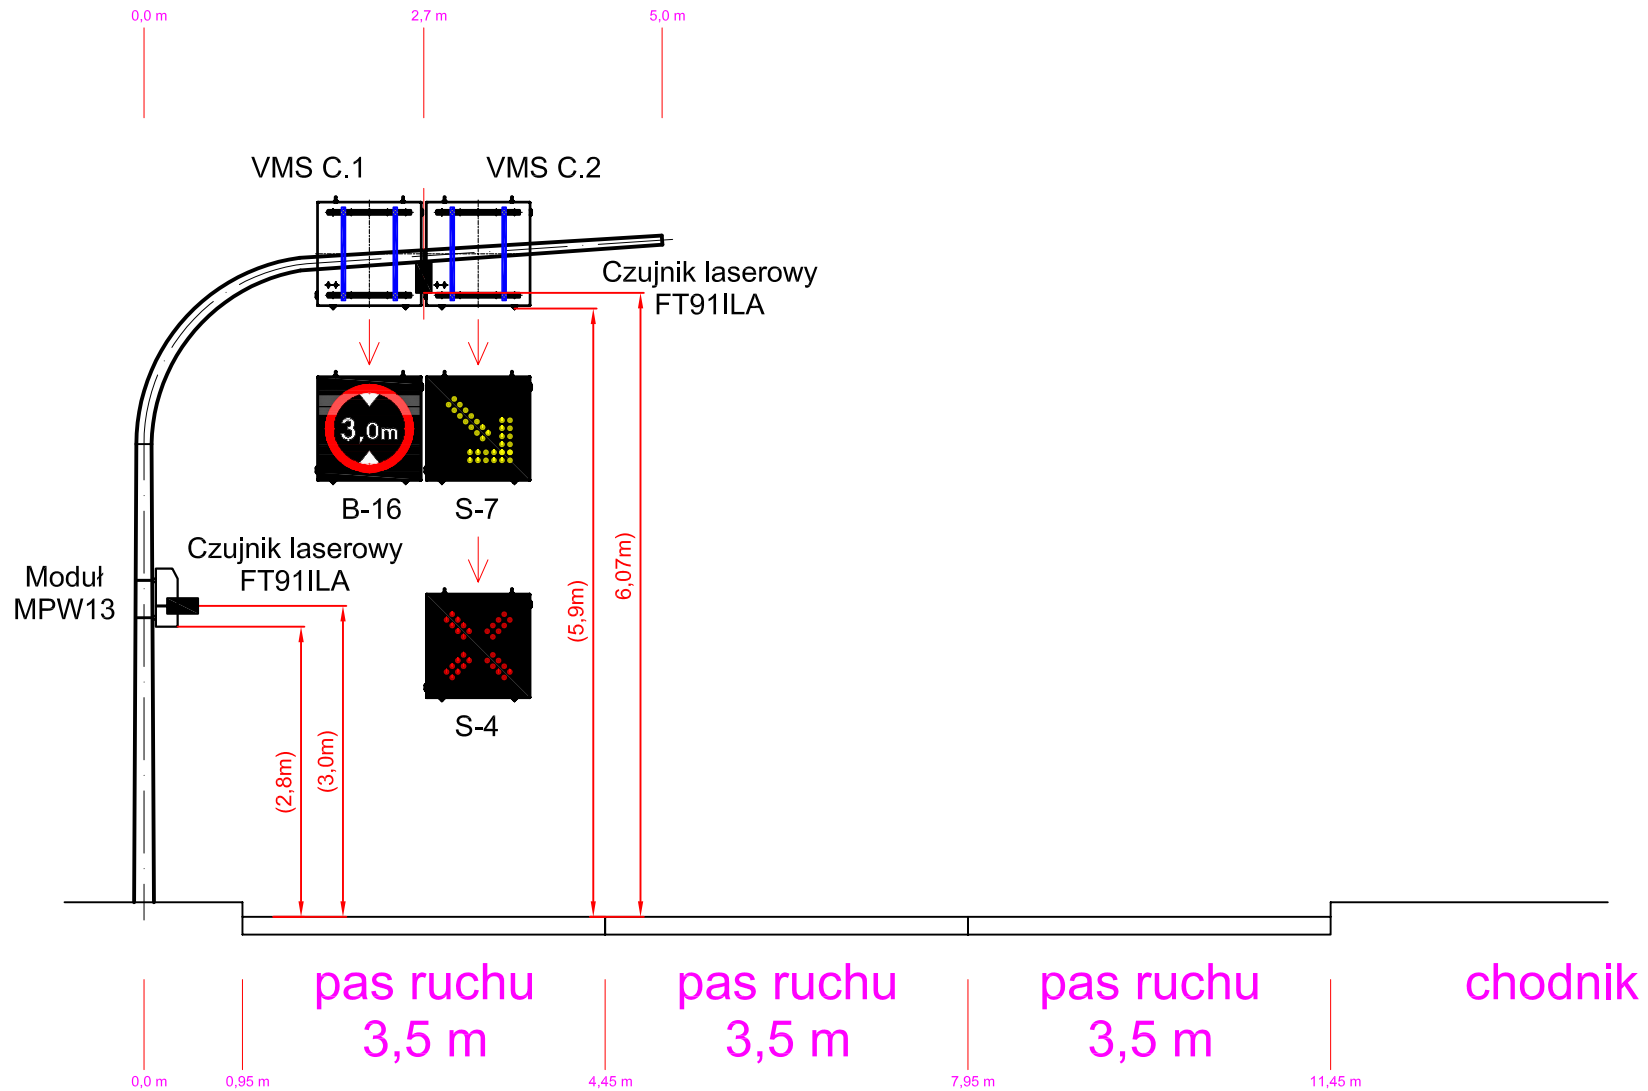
0,0 m
2,7 m
5,0 m

VMS C.1
VMS C.2

Czujnik laserowy
FT91ILA

3,0m

B-16
S-7

Czujnik laserowy
FT91ILA

Moduł
MPW13

S-4

(5,9m)
6,07m)
(2,8m)
(3,0m)

pas ruchu
3,5 m
pas ruchu
3,5 m
pas ruchu
3,5 m
chodnik

0,0 m
0,95 m
4,45 m
7,95 m
11,45 m